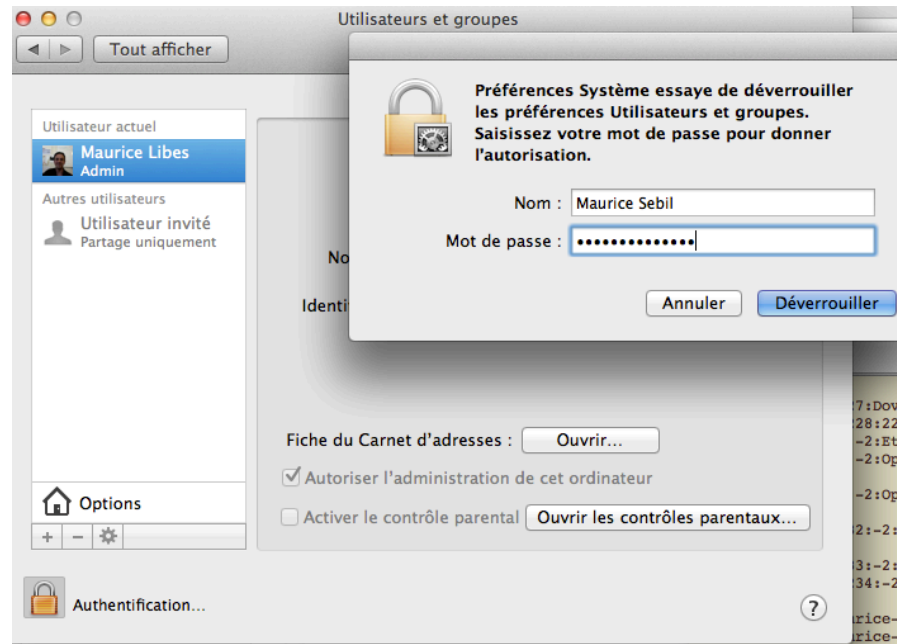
Utilisateurs et groupes

Tout afficher

Préférences Système essaye de déverrouiller les préférences Utilisateurs et groupes. Saisissez votre mot de passe pour donner l'autorisation.

Nom : Maurice Sebil

Mot de passe : ••••••••••••••

Annuler

Déverrouiller

Utilisateur actuel

Maurice Libes
Admin

Autres utilisateurs

Utilisateur invité
Partage uniquement

No

Identi

Fiche du Carnet d'adresses : Ouvrir...

Autoriser l'administration de cet ordinateur

Activer le contrôle parental Ouvrir les contrôles parentaux...

Options

+ −

Authentification...

?

7:Dov
28:22
-2:Et
-2:Op
-2:Op
2:-2:
3:-2:
34:-2
rice-
rice-